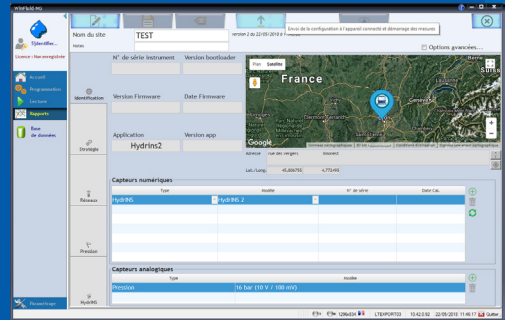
WikiFluid-NG

Nom du site TEST
Notes
version 2 du 22/05/2019 à 11:...
Envoi de la configuration à l'appareil connecté et démarrage des mesures
Options avancées...

S'identifier...
Licence : Non enregistrée

Accueil
Programmation
Lecture
Rapports
Base de données

Identification
Stratégie
Réseaux
Pression
HydrINS

N° de série instrument
Version bootloader
Version Firmware
Date Firmware
Application
Hydrins2
Version app

Plan Satellite
France
Suisse
Google
Données cartographiques
Adresse rue des vergers
Lat./Long. 45,604755 4,772495

Capteurs numériques
| Type | Modèle | N° de série | Date Cal. |
|---|---|---|---|
| HydrINS | HydrINS 2 | | |

Capteurs analogiques
| Type | Modèle |
|---|---|
| Pression | 16 bar (10 V / 100 mV) |

Paramétrage
128x64 LTEXPORT03 10:42:0.92 22-05-2019 11:46:17 Quitter